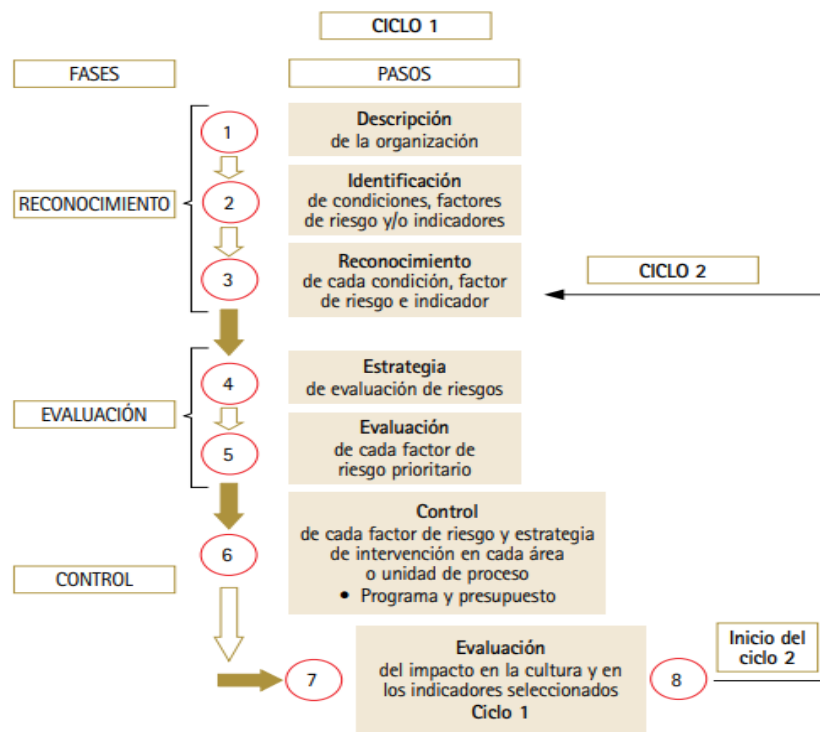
CICLO 1

FASES

PASOS

RECONOCIMIENTO

1

Descripción de la organización

2

Identificación de condiciones, factores de riesgo y/o indicadores

3

Reconocimiento de cada condición, factor de riesgo e indicador

CICLO 2

EVALUACIÓN

4

Estrategia de evaluación de riesgos

5

Evaluación de cada factor de riesgo prioritario

CONTROL

6

Control de cada factor de riesgo y estrategia de intervención en cada área o unidad de proceso
• Programa y presupuesto

7

Evaluación del impacto en la cultura y en los indicadores seleccionados
Ciclo 1

8

Inicio del ciclo 2